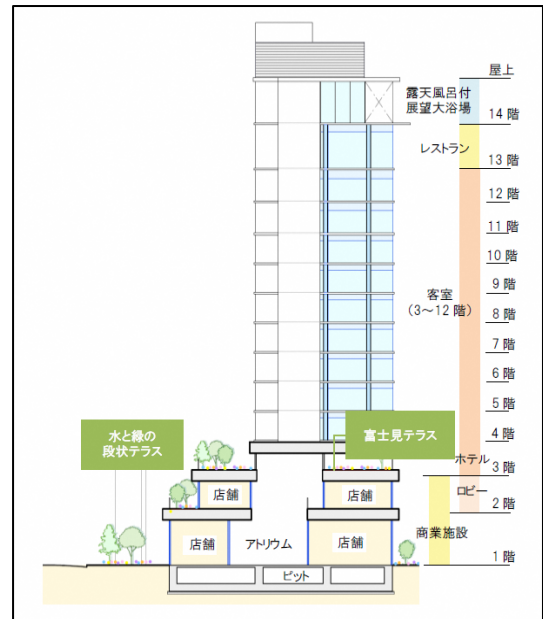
露天風呂付
展望大浴場

レストラン

客室
（3～12 階）

ホテル
ロビー

商業施設

屋上
14 階
13 階
12 階
11 階
10 階
9 階
8 階
7 階
6 階
5 階
4 階
3 階
2 階
1 階

水と緑の
段状テラス

富士見テラス

店舗
店舗
店舗
アトリウム
店舗
ピット